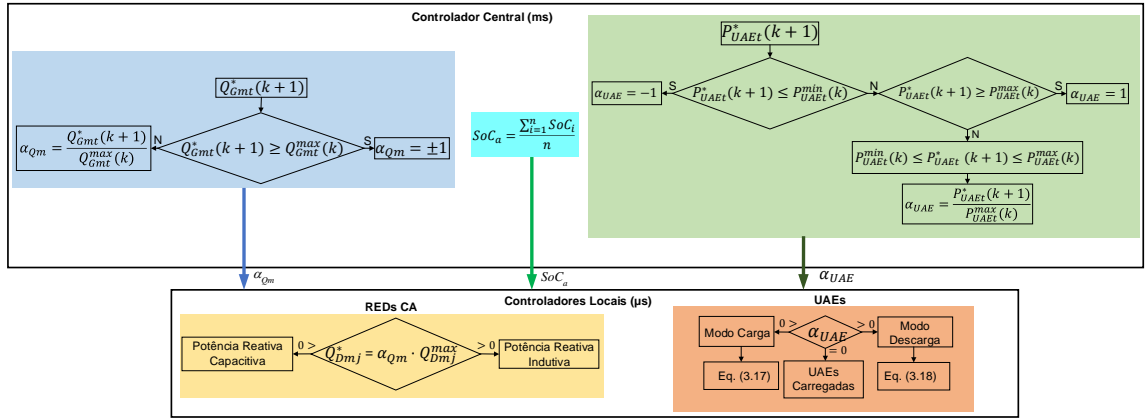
Controlador Central (ms)

$Q^*_{Gmt}(k+1)$

$\alpha_{Qm} = \frac{Q^*_{Gmt}(k+1)}{Q^{max}_{Gmt}(k)}$ N $Q^*_{Gmt}(k+1) \geq Q^{max}_{Gmt}(k)$ S $\alpha_{Qm} = \pm 1$

$SoC_a = \frac{\sum_{i=1}^{n} SoC_i}{n}$

$P^*_{UAEt}(k+1)$

$\alpha_{UAE} = -1$ S $P^*_{UAEt}(k+1) \leq P^{min}_{UAEt}(k)$ N $P^*_{UAEt}(k+1) \geq P^{max}_{UAEt}(k)$ S $\alpha_{UAE} = 1$

N

$P^{min}_{UAEt}(k) \leq P^*_{UAEt}(k+1) \leq P^{max}_{UAEt}(k)$

$\alpha_{UAE} = \frac{P^*_{UAEt}(k+1)}{P^{max}_{UAEt}(k)}$

$\alpha_{Qm}$ $SoC_a$ $\alpha_{UAE}$

Controladores Locais (µs)

REDs CA

Potência Reativa Capacitiva 0 > $Q^*_{Dmj} = \alpha_{Qm} \cdot Q^{max}_{Dmj}$ > 0 Potência Reativa Indutiva

UAEs

Modo Carga 0 > $\alpha_{UAE}$ > 0 Modo Descarga

= 0

Eq. (3.17) UAEs Carregadas Eq. (3.18)